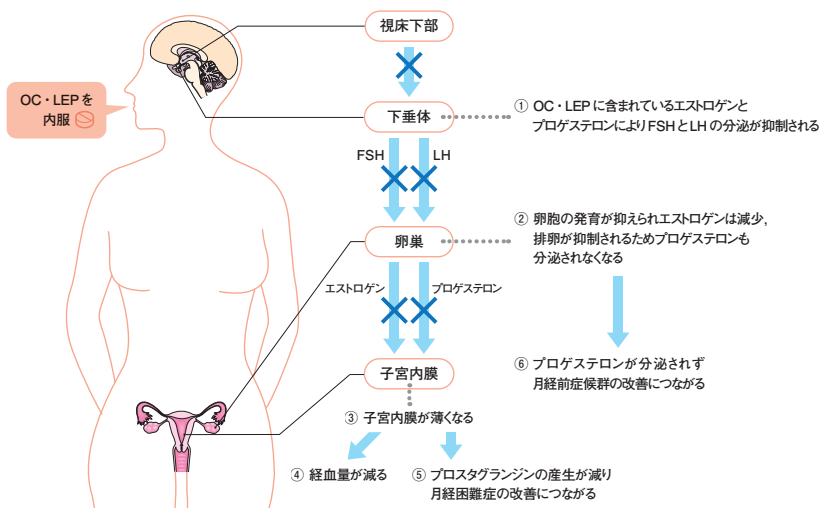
OC・LEP を 内服

視床下部

下垂体

① OC・LEP に含まれているエストロゲンと プロゲステロンによりFSHとLHの分泌が抑制される

FSH

LH

卵巣

② 卵胞の発育が抑えられエストロゲンは減少，排卵が抑制されるためプロゲステロンも分泌されなくなる

エストロゲン

プロゲステロン

⑥ プロゲステロンが分泌されず月経前症候群の改善につながる

子宮内膜

③ 子宮内膜が薄くなる

④ 経血量が減る

⑤ プロスタグランジンの産生が減り月経困難症の改善につながる